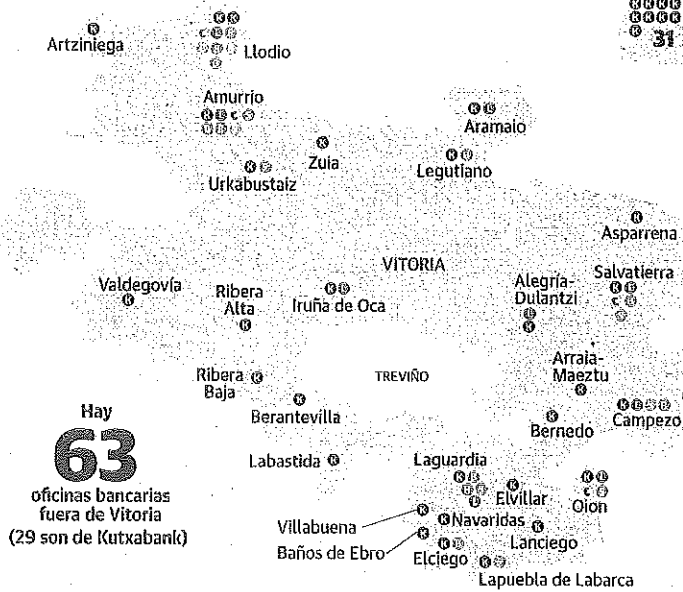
Artziniega
Llodio
31
Amurrio
Aramaio
Zuia
Legutiano
Urkabustaiz
Asparrena
VITORIA
Salvatierra
Valdegovía
Ribera Alta
Iruña de Oca
Alegría-Dulantzi
Arraia-Maeztu
Ribera Baja
TREVIÑO
Hay
63
oficinas bancarias fuera de Vitoria (29 son de Kutxabank)
Berantevilla
Bernedo
Campezo
Labastida
Laguardia
Elvillar
Oion
Villabuena
Navaridas
Lanciego
Baños de Ebro
Elciego
Lapuebla de Labarca